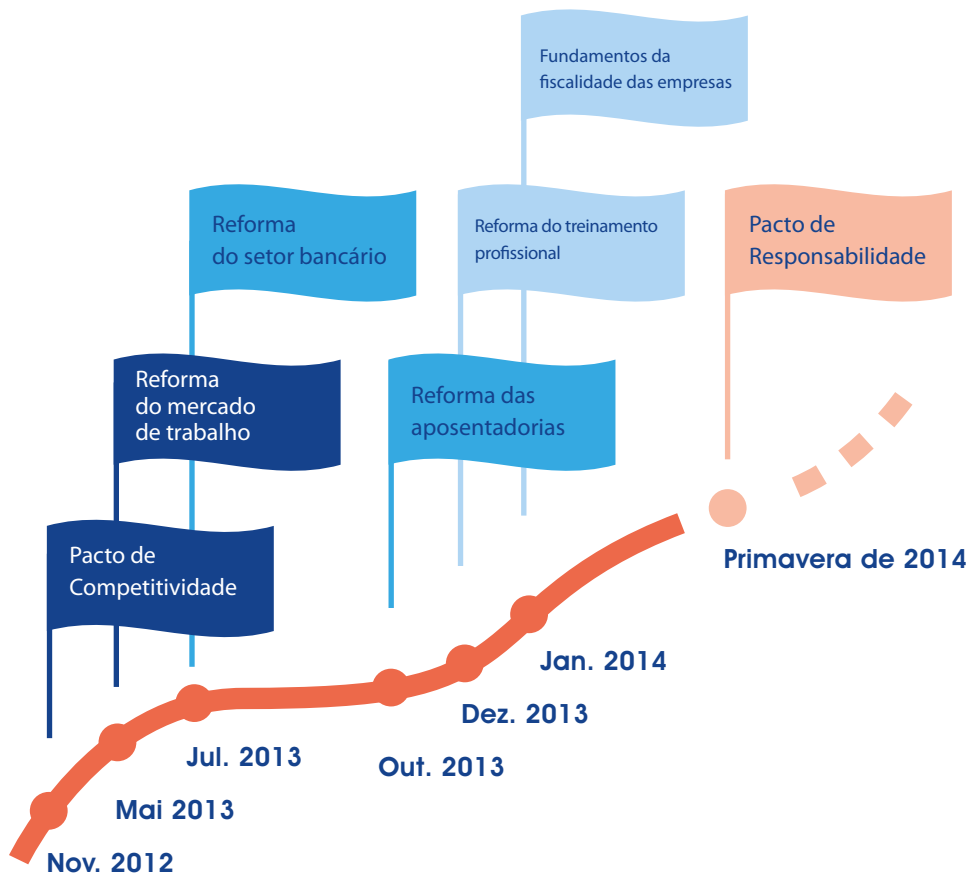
Fundamentos da fiscalidade das empresas

Reforma do setor bancário

Reforma do treinamento profissional

Pacto de Responsabilidade

Reforma do mercado de trabalho

Reforma das aposentadorias

Pacto de Competitividade

Primavera de 2014

Jan. 2014

Dez. 2013

Jul. 2013

Out. 2013

Mai 2013

Nov. 2012